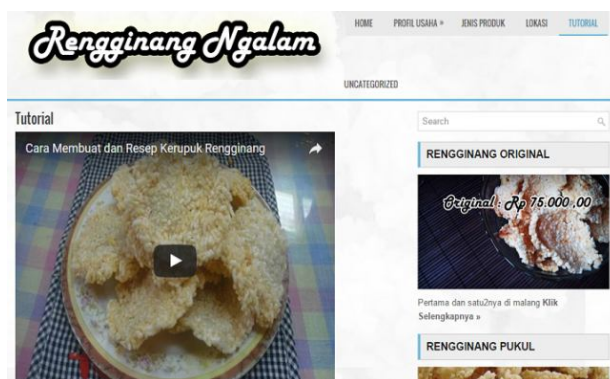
Rengginang Ngalam

HOME PROFIL USAHA » JENIS PRODUK LOKASI TUTORIAL

UNCATEGORIZED

Tutorial

Cara Membuat dan Resep Kerupuk Rengginang

Search

RENGGINANG ORIGINAL

Original : Rp 75.000 ,00

Pertama dan satu2nya di malang Klik Selengkapnya »

RENGGINANG PUKUL